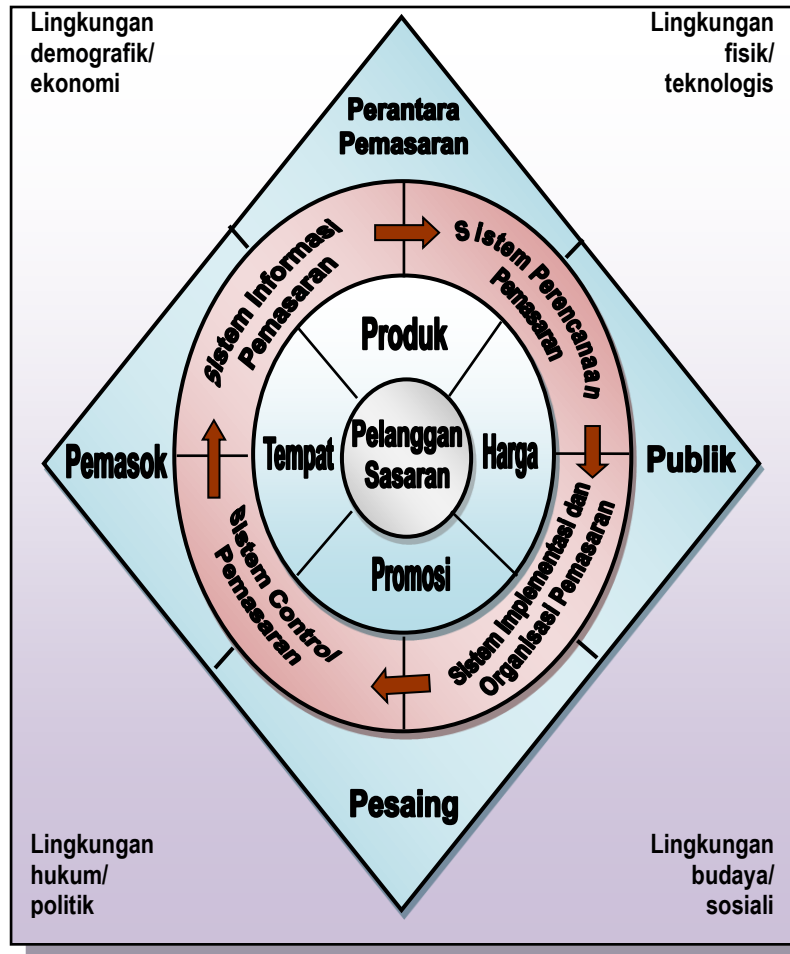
Lingkungan demografik/ ekonomi

Lingkungan fisik/ teknologis

Perantara Pemasaran

Sistem Informasi Pemasaran

Sistem Perencanaan Pemasaran

Produk

Pemasok

Tempat

Pelanggan Sasaran

Harga

Publik

Promosi

Sistem Control Pemasaran

Sistem Implementasi dan Organisasi Pemasaran

Pesaing

Lingkungan hukum/ politik

Lingkungan budaya/ sosiali